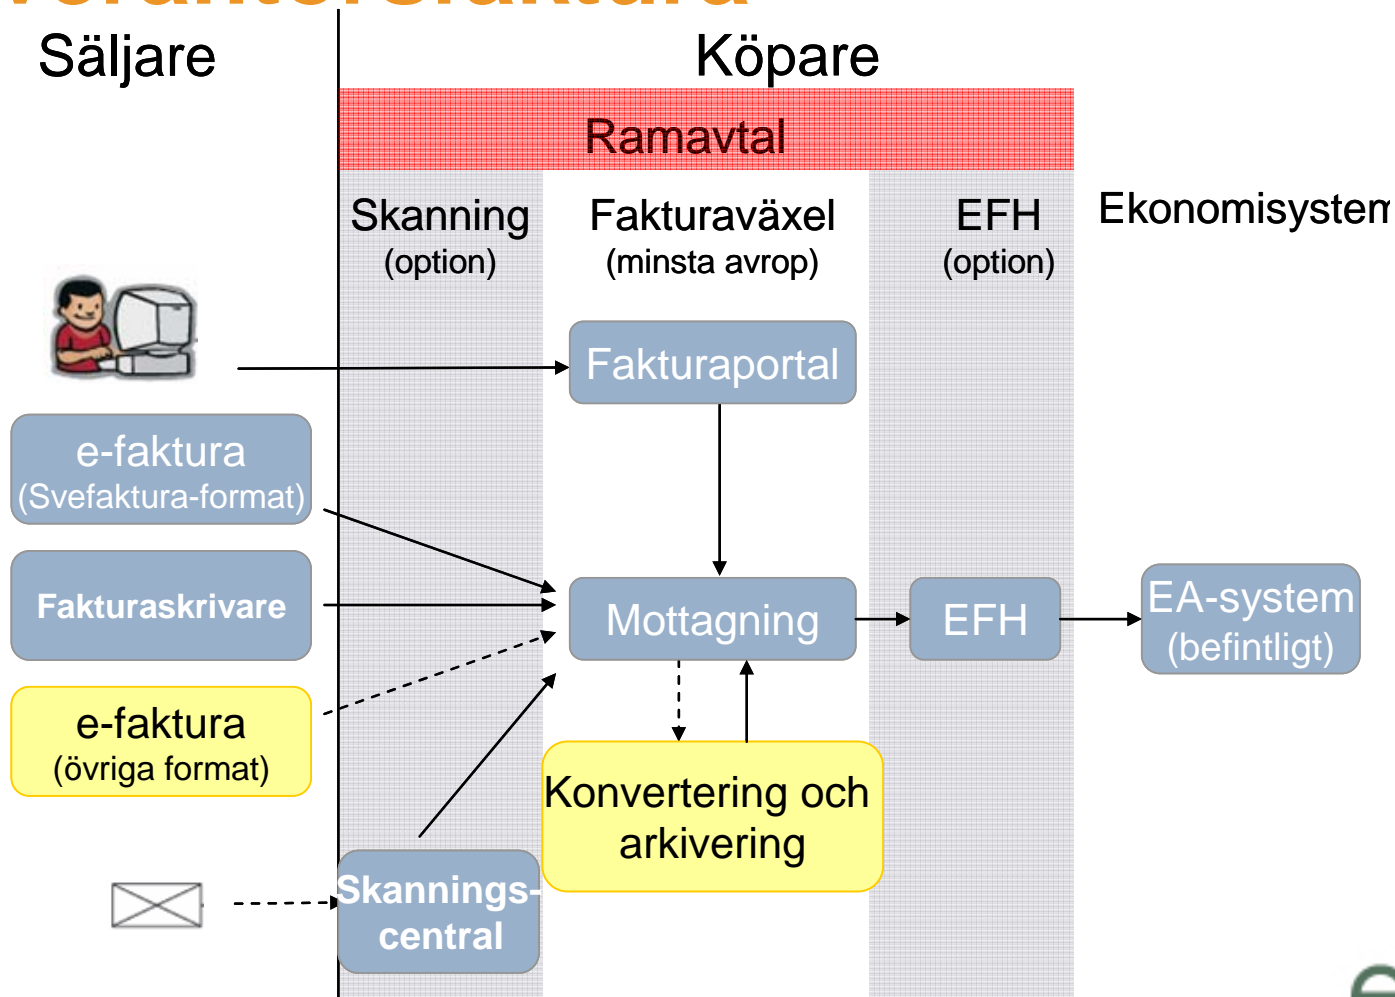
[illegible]

Säljare

Köpare

Ramavtal

Skanning (option)

Fakturaväxel (minsta avrop)

EFH (option)

Ekonomisystem

Fakturaportal

e-faktura (Svefaktura-format)

Fakturaskrivare

Mottagning

EFH

EA-system (befintligt)

e-faktura (övriga format)

Konvertering och arkivering

Skannings-central